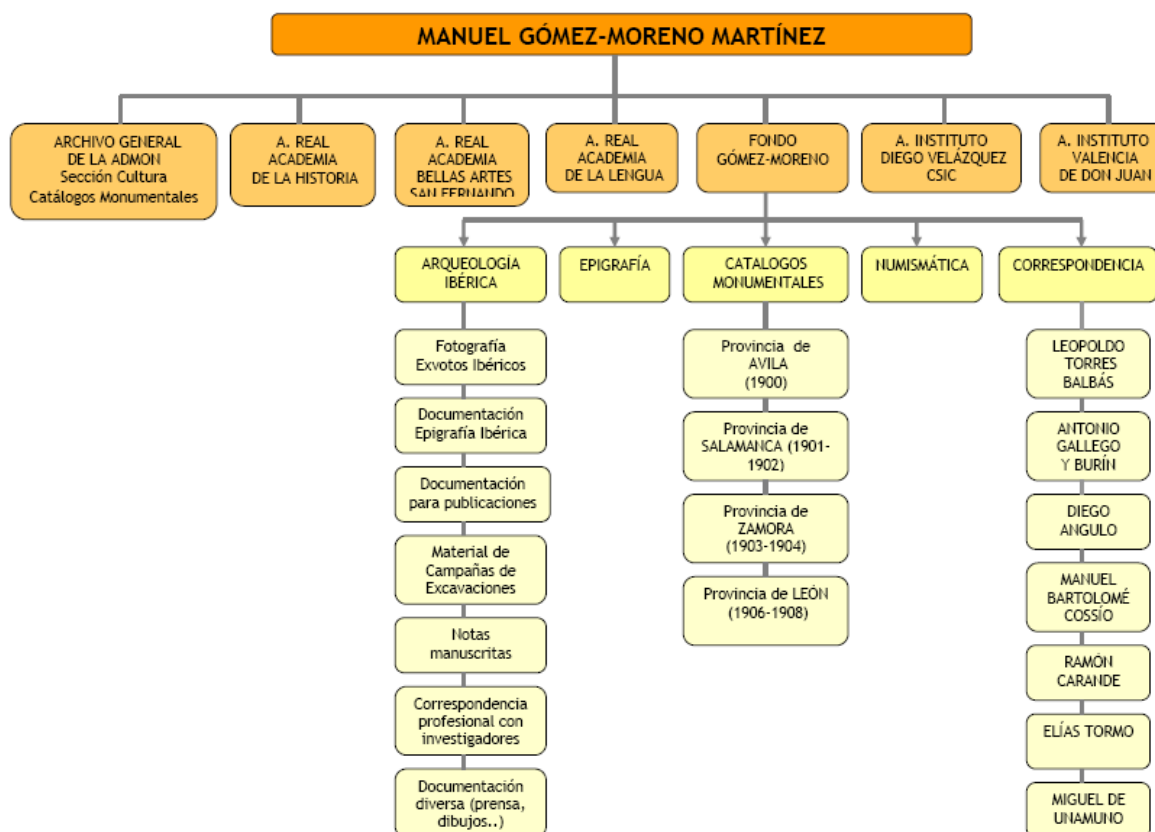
MANUEL GÓMEZ-MORENO MARTÍNEZ

ARCHIVO GENERAL DE LA ADMON Sección Cultura Catálogos Monumentales

A. REAL ACADEMIA DE LA HISTORIA

A. REAL ACADEMIA BELLAS ARTES SAN FERNANDO

A. REAL ACADEMIA DE LA LENGUA

FONDO GÓMEZ-MORENO

A. INSTITUTO DIEGO VELÁZQUEZ CSIC

A. INSTITUTO VALENCIA DE DON JUAN

ARQUEOLOGÍA IBÉRICA

Fotografía Exvotos Ibéricos

Documentación Epigrafía Ibérica

Documentación para publicaciones

Material de Campañas de Excavaciones

Notas manuscritas

Correspondencia profesional con investigadores

Documentación diversa (prensa, dibujos..)

EPIGRAFÍA

CATALOGOS MONUMENTALES

Provincia de AVILA (1900)

Provincia de SALAMANCA (1901-1902)

Provincia de ZAMORA (1903-1904)

Provincia de LEÓN (1906-1908)

NUMISMÁTICA

CORRESPONDENCIA

LEOPOLDO TORRES BALBÁS

ANTONIO GALLEGO Y BURÍN

DIEGO ANGULO

MANUEL BARTOLOMÉ COSSÍO

RAMÓN CARANDE

ELÍAS TORMO

MIGUEL DE UNAMUNO